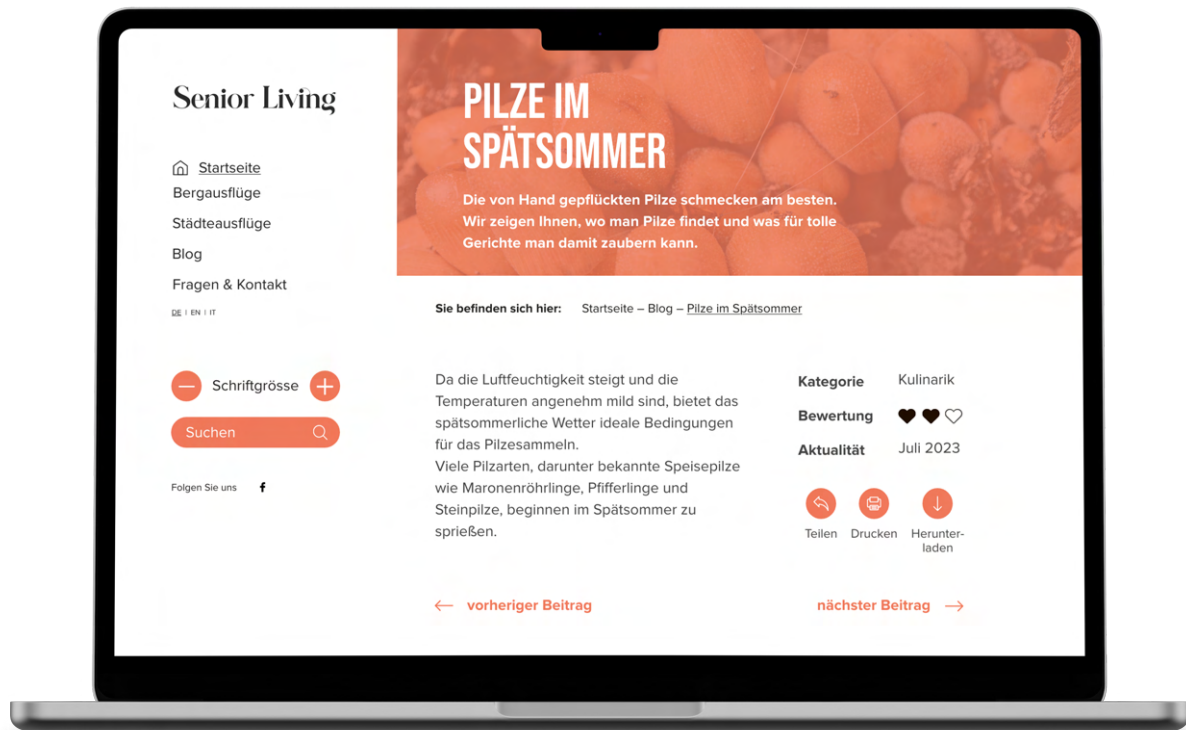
Senior Living

Startseite
Bergausflüge
Städteausflüge
Blog
Fragen & Kontakt

DE | EN | IT

Schriftgrösse

Suchen

Folgen Sie uns

PILZE IM SPÄTSOMMER

Die von Hand gepflückten Pilze schmecken am besten. Wir zeigen Ihnen, wo man Pilze findet und was für tolle Gerichte man damit zaubern kann.

Sie befinden sich hier: Startseite – Blog – Pilze im Spätsommer

Da die Luftfeuchtigkeit steigt und die Temperaturen angenehm mild sind, bietet das spätsommerliche Wetter ideale Bedingungen für das Pilzesammeln.
Viele Pilzarten, darunter bekannte Speisepilze wie Maronenröhrlinge, Pfifferlinge und Steinpilze, beginnen im Spätsommer zu sprießen.

Kategorie Kulinarik
Bewertung
Aktualität Juli 2023

Teilen Drucken Herunterladen

vorheriger Beitrag

nächster Beitrag